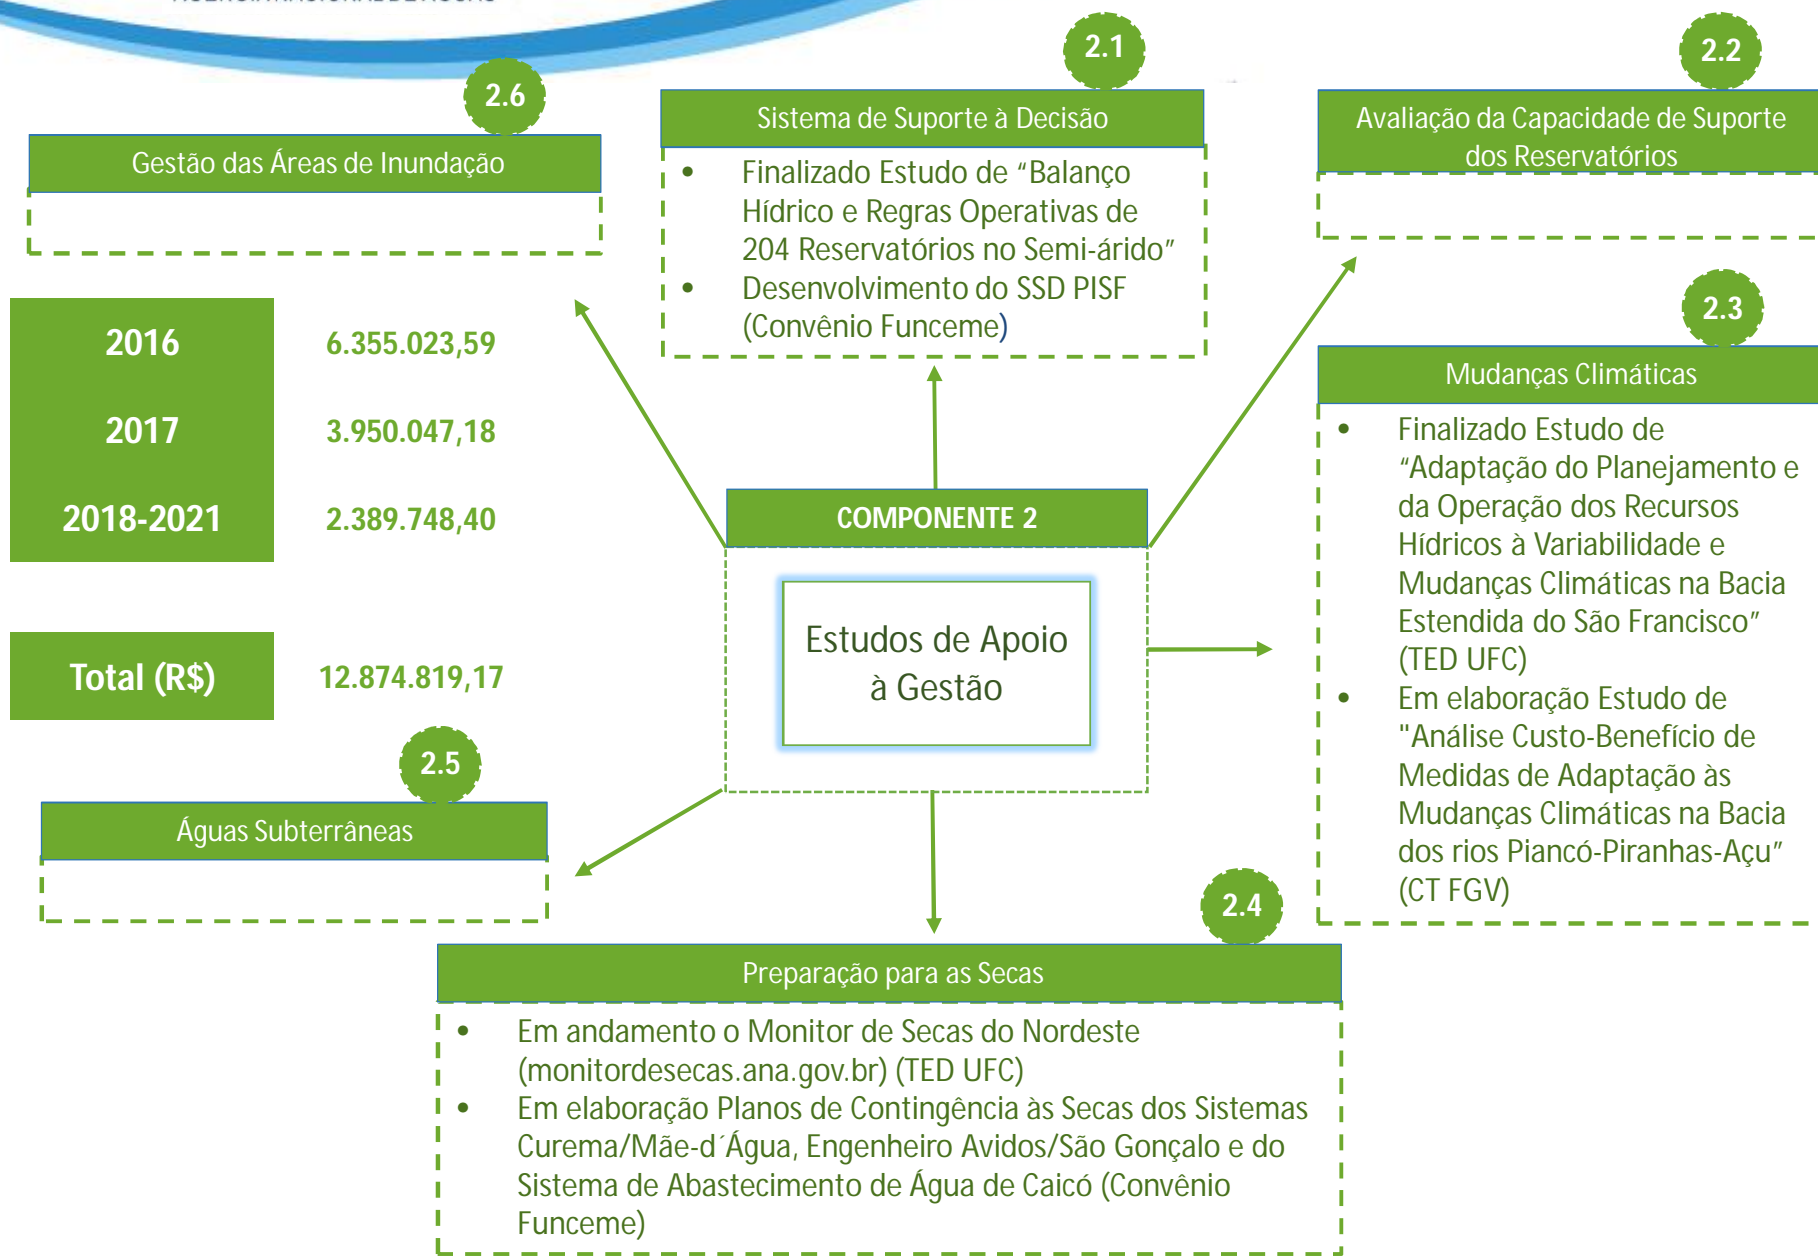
2.6

Gestão das Áreas de Inundação

2.1

Sistema de Suporte à Decisão

- Finalizado Estudo de "Balanço Hídrico e Regras Operativas de 204 Reservatórios no Semi-árido"
- Desenvolvimento do SSD PISF (Convênio Funceme)

2.2

Avaliação da Capacidade de Suporte dos Reservatórios

| 2016 | 6.355.023,59 |
|---|---|
| 2017 | 3.950.047,18 |
| 2018-2021 | 2.389.748,40 |

| Total (R$) | 12.874.819,17 |
|---|---|

COMPONENTE 2

Estudos de Apoio à Gestão

2.3

Mudanças Climáticas

- Finalizado Estudo de "Adaptação do Planejamento e da Operação dos Recursos Hídricos à Variabilidade e Mudanças Climáticas na Bacia Estendida do São Francisco" (TED UFC)
- Em elaboração Estudo de "Análise Custo-Benefício de Medidas de Adaptação às Mudanças Climáticas na Bacia dos rios Piancó-Piranhas-Açu" (CT FGV)

2.5

Águas Subterrâneas

2.4

Preparação para as Secas

- Em andamento o Monitor de Secas do Nordeste (monitordesecas.ana.gov.br) (TED UFC)
- Em elaboração Planos de Contingência às Secas dos Sistemas Curema/Mãe-d´Água, Engenheiro Avidos/São Gonçalo e do Sistema de Abastecimento de Água de Caicó (Convênio Funceme)